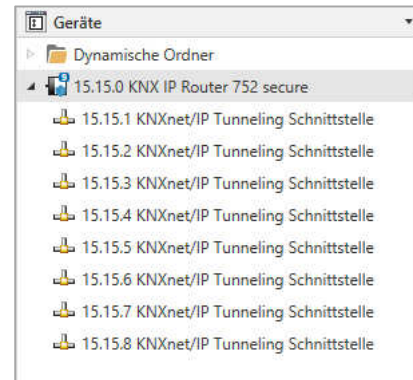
Geräte

Dynamische Ordner

15.15.0 KNX IP Router 752 secure

15.15.1 KNXnet/IP Tunneling Schnittstelle

15.15.2 KNXnet/IP Tunneling Schnittstelle

15.15.3 KNXnet/IP Tunneling Schnittstelle

15.15.4 KNXnet/IP Tunneling Schnittstelle

15.15.5 KNXnet/IP Tunneling Schnittstelle

15.15.6 KNXnet/IP Tunneling Schnittstelle

15.15.7 KNXnet/IP Tunneling Schnittstelle

15.15.8 KNXnet/IP Tunneling Schnittstelle